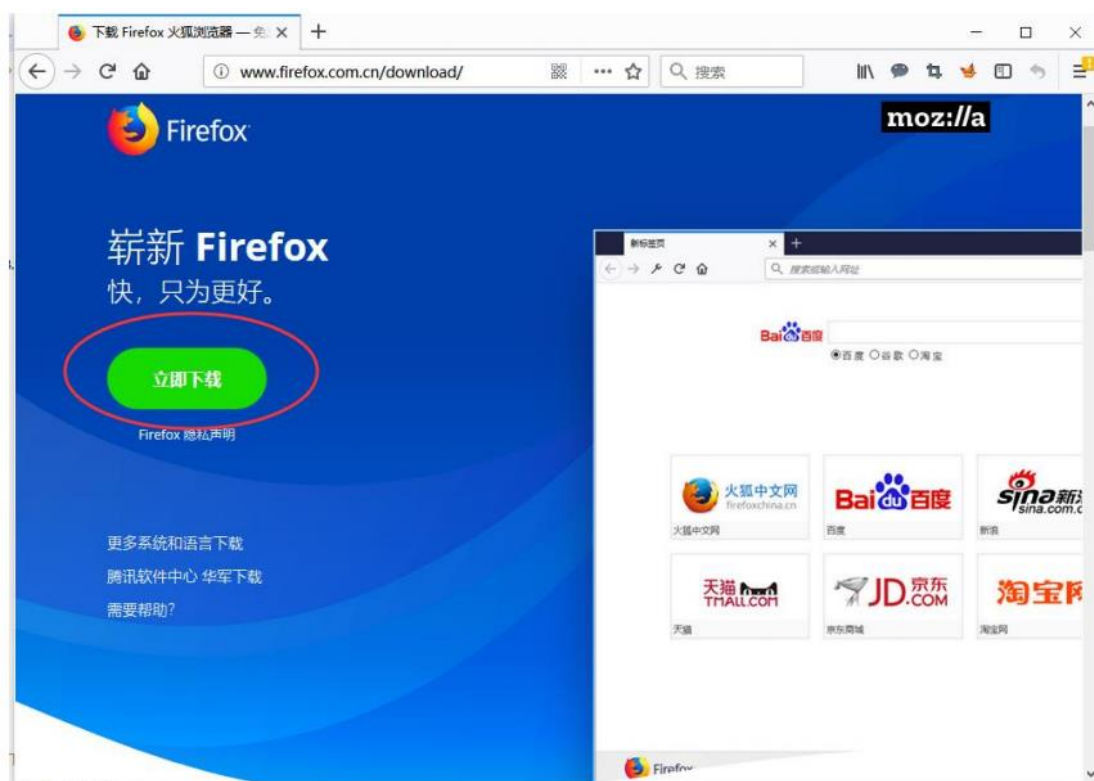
下载 Firefox 火狐浏览器 — 免 ×
+
www.firefox.com.cn/download/
搜索
Firefox
moz://a
崭新 Firefox
快，只为更好。
立即下载
Firefox 隐私声明
更多系统和语言下载
腾讯软件中心 华军下载
需要帮助?
新标签页
搜索或输入网址
Bai百度
◉百度 ○谷歌 ○淘宝
火狐中文网
firefoxchina.cn
火狐中文网
Bai百度
百度
sina新浪
sina.com.c
新浪
天猫 TMALL.COM
天猫
JD.京东 COM
京东商城
淘宝网
淘宝网
Firefox